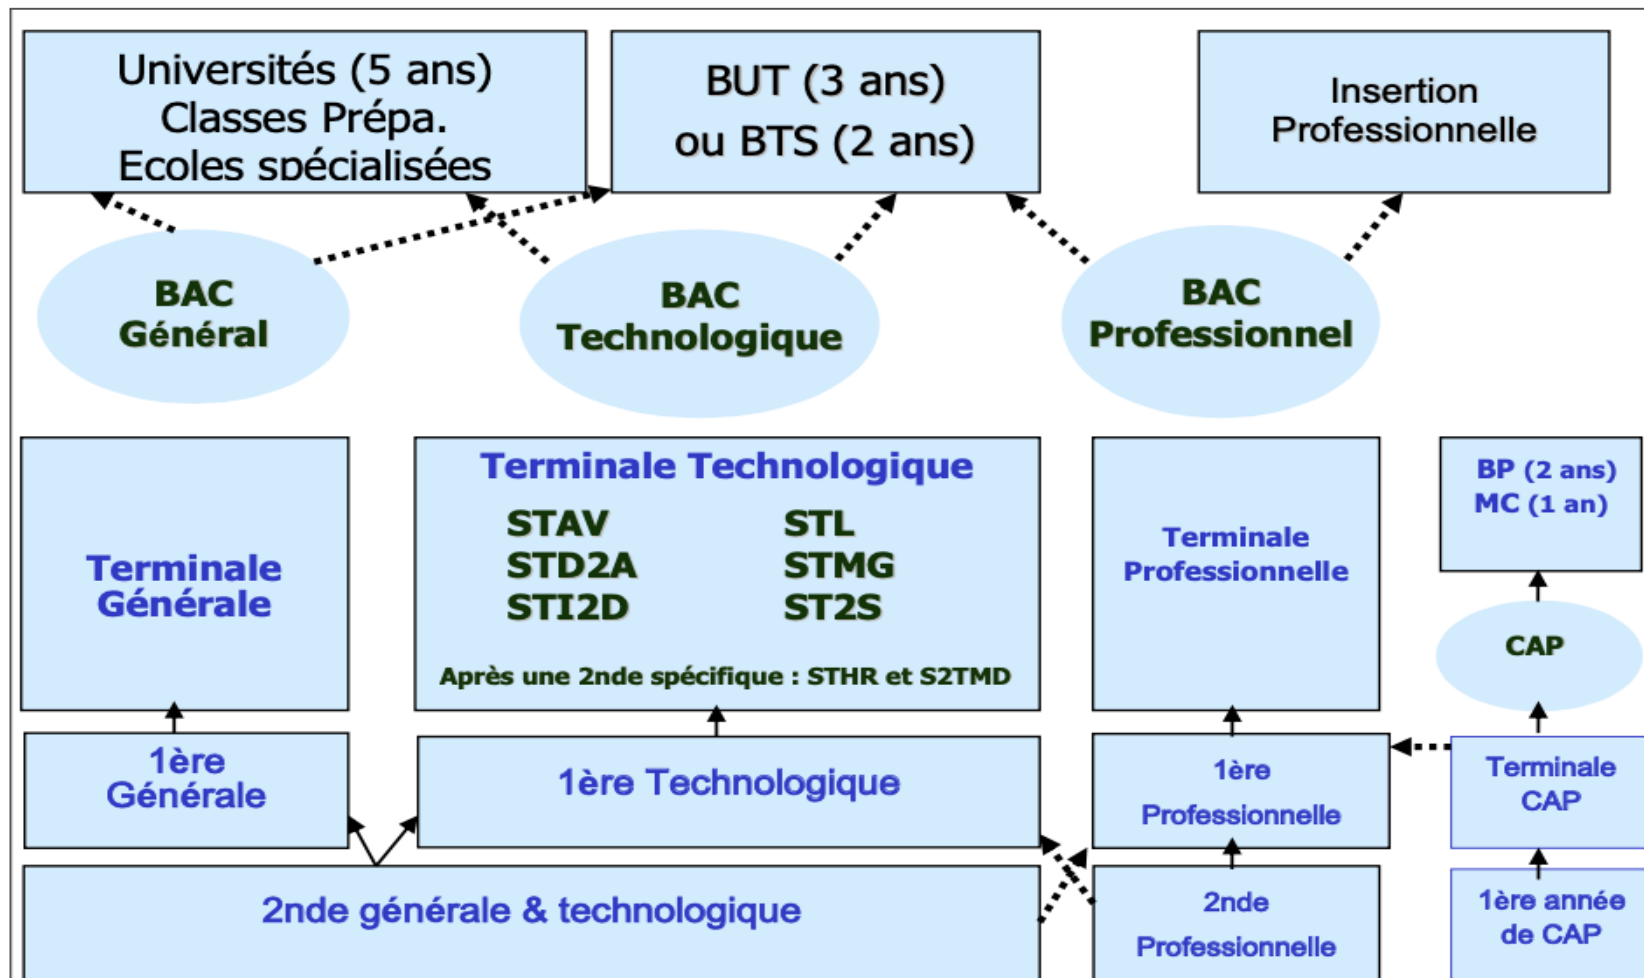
Universités (5 ans)
Classes Prépa.
Ecoles spécialisées

BUT (3 ans)
ou BTS (2 ans)

Insertion
Professionnelle

BAC
Général

BAC
Technologique

BAC
Professionnel

Terminale
Générale

Terminale Technologique

STAV
STD2A
STI2D

STL
STMG
ST2S

Après une 2nde spécifique : STHR et S2TMD

Terminale
Professionnelle

BP (2 ans)
MC (1 an)

CAP

1ère
Générale

1ère Technologique

1ère
Professionnelle

Terminale
CAP

2nde générale & technologique

2nde
Professionnelle

1ère année
de CAP